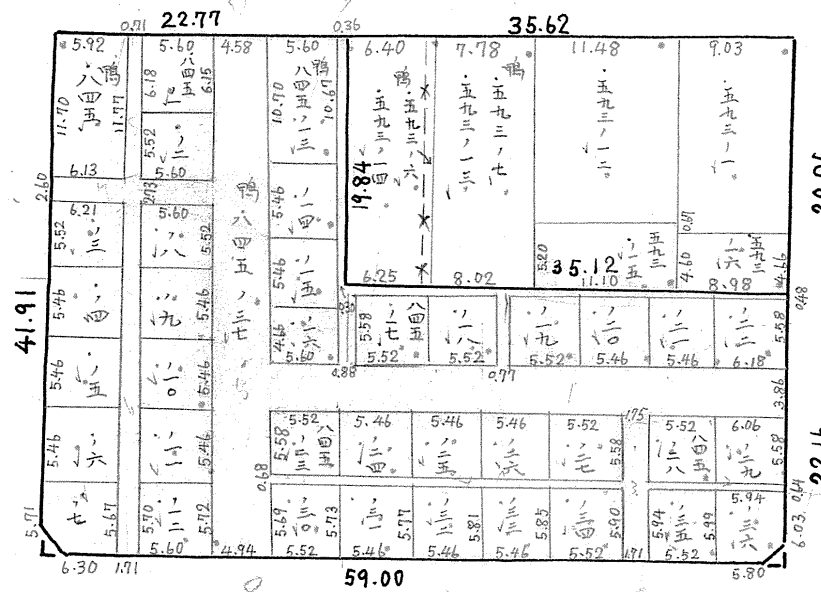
0.21 22.77 0.36 35.62

5.92 鴨 八四五 11.70 11.77 6.13

5.60 6.18 八四五 6.15 5.52 ノ二 5.60

4.58

5.60 鴨 八四五ノ二三 10.70 10.67

6.40 鴨 五九三ノ四 五九三ノ六 19.84 6.25

7.78 鴨 五九三ノ三 五九三ノ七 8.02

11.48 五九三ノ二 5.20 五九三ノ五 35.12 11.10

9.03 五九三ノ一 0.81 五九三ノ六 4.60 4.46 8.98

2.60 2.03

6.21 5.52 ノ三
5.60 ノ八 5.52
鴨 八四五ノ三七
5.46 ノ四
5.46 ノ五
4.45 ノ六 5.60

41.91

5.46 ノ四
5.46 ノ九 5.46
5.46 ノ五
ノ一〇 5.46
5.46 ノ六
ノ一一 5.46
5.71 ノ七 5.67
5.70 ノ一二 5.72 5.60 4.94

0.30 5.58 八四五ノ一七 5.52
ノ一八 5.52
ノ一九 5.52
ノ二〇 5.46
ノ二一 5.46
ノ二二 6.18 5.58 0.48

4.88 0.77 3.86

5.52 2.58 八四五ノ三 5.46 ノ三四 5.46 ノ三三 5.46 ノ三六 5.52 ノ三七 5.58 1.75 5.52 八四五ノ二八 6.06 ノ二九

0.68 5.69 ノ三〇 5.73 ノ三一 5.77 ノ三二 5.81 ノ三三 5.85 ノ三四 5.90 1.71 5.94 ノ三五 5.99 5.94 ノ三六 0.14 6.03

5.52 5.46 5.46 5.46 5.52 5.52

6.30 1.71 59.00 5.80

20.06 22.15